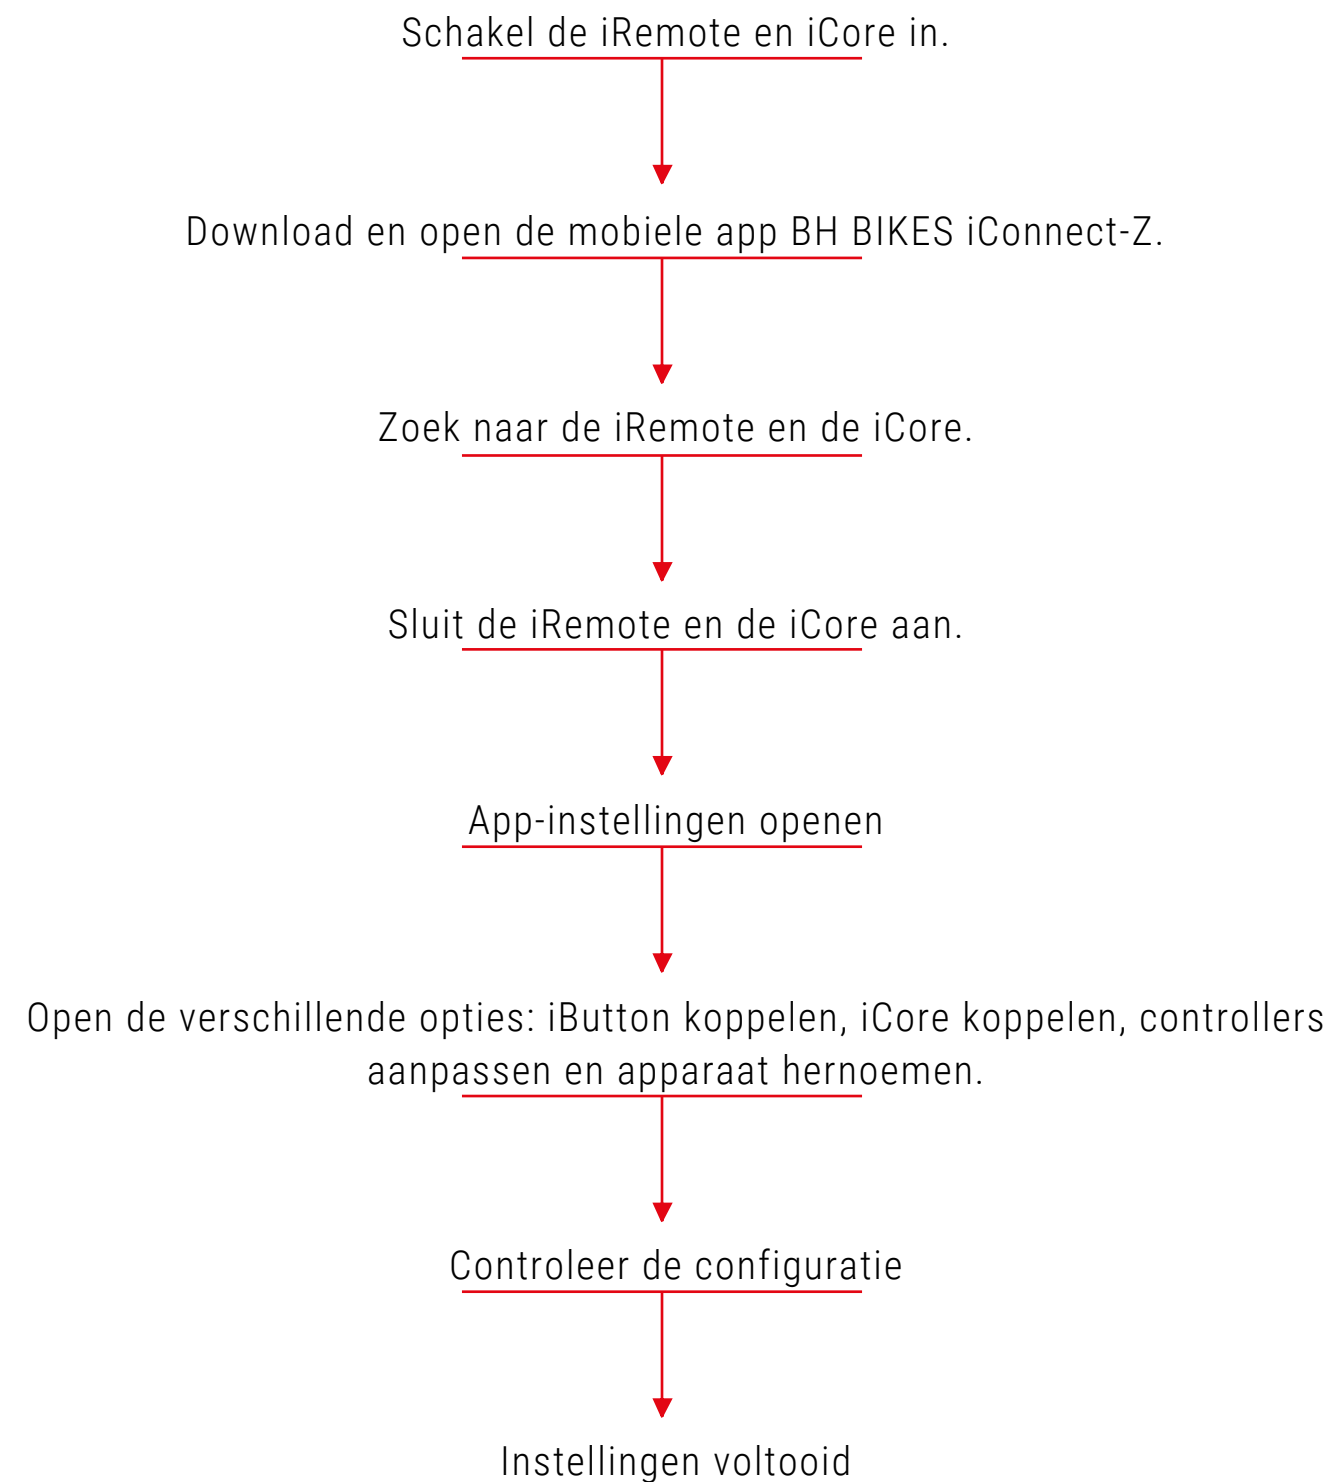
Schakel de iRemote en iCore in.

Download en open de mobiele app BH BIKES iConnect-Z.

Zoek naar de iRemote en de iCore.

Sluit de iRemote en de iCore aan.

App-instellingen openen

Open de verschillende opties: iButton koppelen, iCore koppelen, controllers aanpassen en apparaat hernoemen.

Controleer de configuratie

Instellingen voltooid